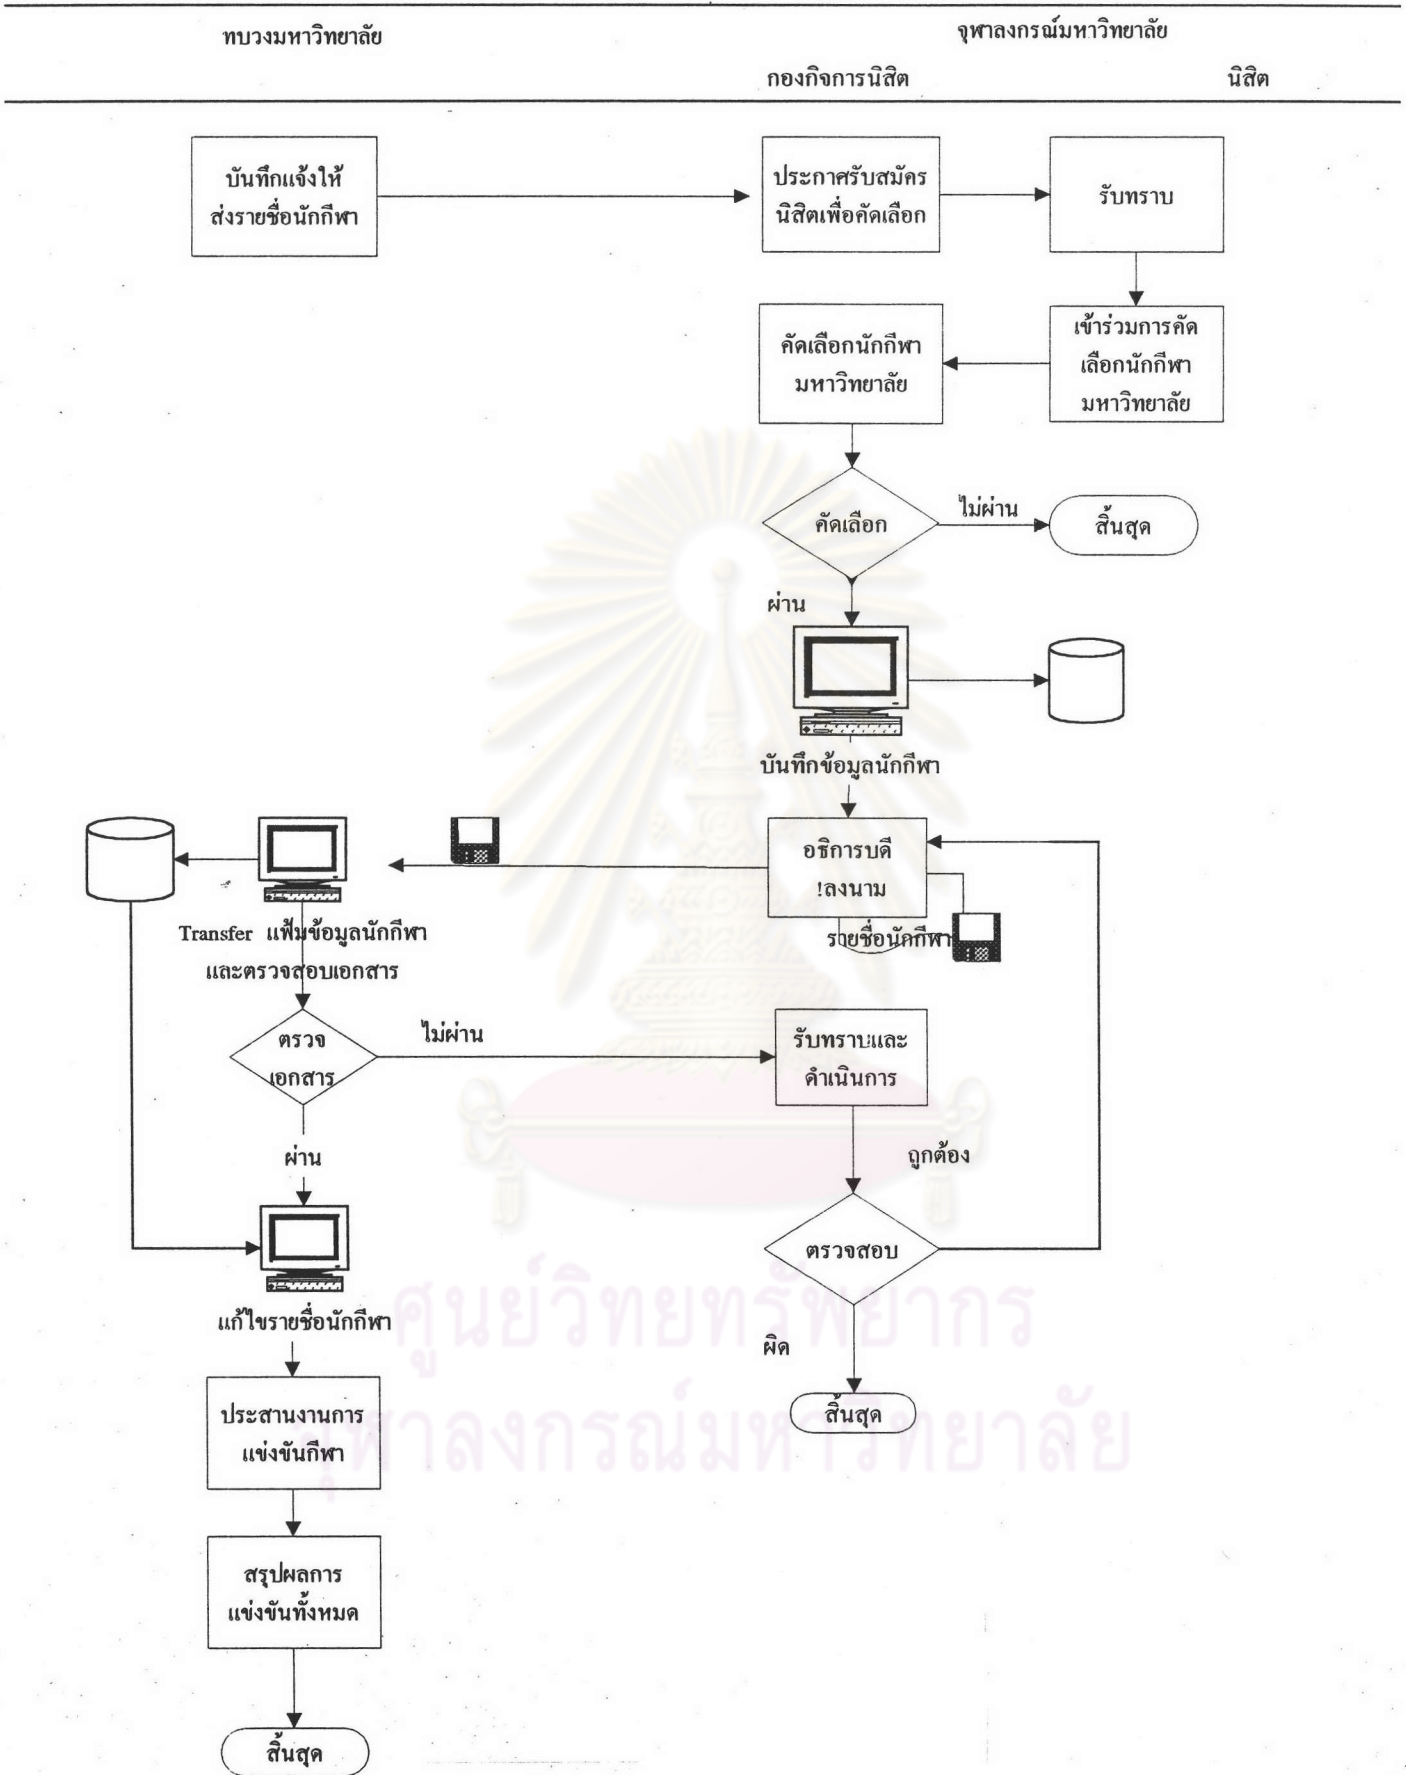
ทบวงมหาวิทยาลัย

จุฬาลงกรณ์มหาวิทยาลัย

กองกิจการนิสิต

นิสิต

บันทึกแจ้งให้ส่งรายชื่อนักกีฬา

ประกาศรับสมัครนิสิตเพื่อคัดเลือก

รับทราบ

เข้าร่วมการคัดเลือกนักกีฬามหาวิทยาลัย

คัดเลือกนักกีฬามหาวิทยาลัย

คัดเลือก

ไม่ผ่าน

สิ้นสุด

ผ่าน

บันทึกข้อมูลนักกีฬา

อธิการบดี !ลงนาม

รายชื่อนักกีฬา

Transfer แฟ้มข้อมูลนักกีฬา และตรวจสอบเอกสาร

ตรวจเอกสาร

ไม่ผ่าน

รับทราบและดำเนินการ

ถูกต้อง

ผ่าน

ตรวจสอบ

แก้ไขรายชื่อนักกีฬา

ผิด

สิ้นสุด

ประสานงานการแข่งขันกีฬา

สรุปผลการแข่งขันทั้งหมด

สิ้นสุด

ศูนย์วิทยทรัพยากร
จุฬาลงกรณ์มหาวิทยาลัย